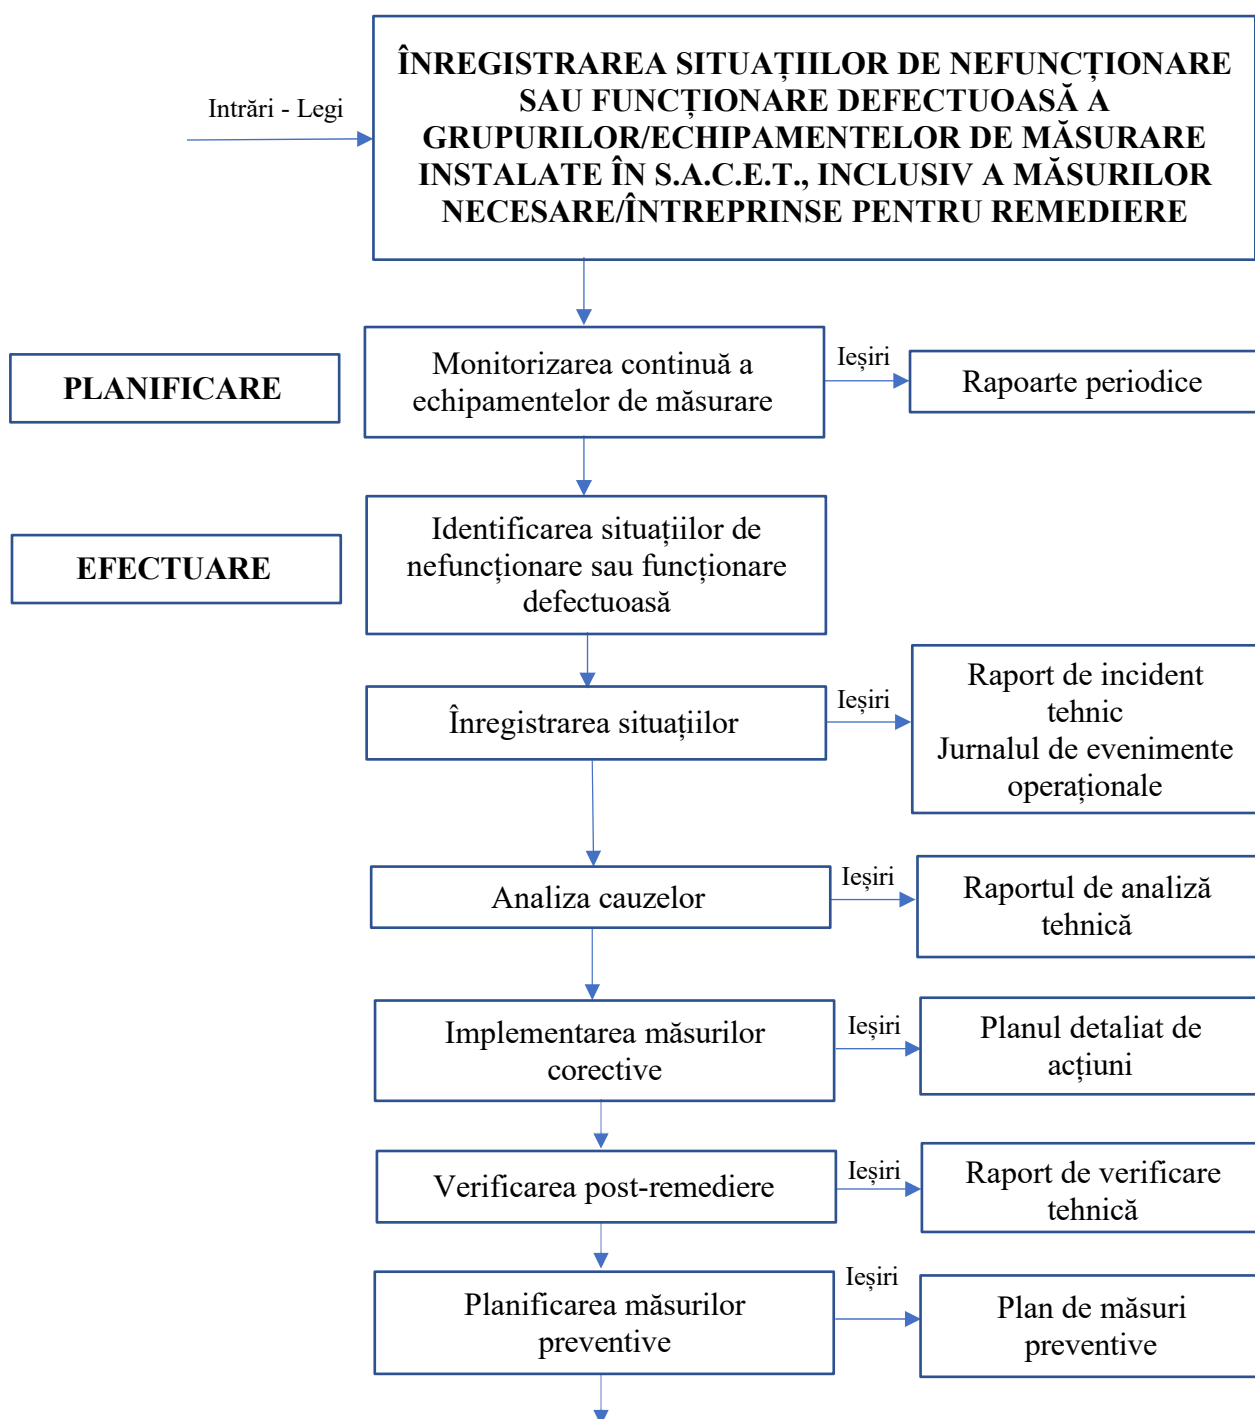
Intrări - Legi

ÎNREGISTRAREA SITUAȚIILOR DE NEFUNCȚIONARE SAU FUNCȚIONARE DEFECTUOASĂ A GRUPURILOR/ECHIPAMENTELOR DE MĂSURARE INSTALATE ÎN S.A.C.E.T., INCLUSIV A MĂSURILOR NECESARE/ÎNTREPRINSE PENTRU REMEDIERE

PLANIFICARE

Monitorizarea continuă a echipamentelor de măsurare

Ieșiri

Rapoarte periodice

EFECTUARE

Identificarea situațiilor de nefuncționare sau funcționare defectuoasă

Înregistrarea situațiilor

Ieșiri

Raport de incident tehnic
Jurnalul de evenimente operaționale

Analiza cauzelor

Ieșiri

Raportul de analiză tehnică

Implementarea măsurilor corective

Ieșiri

Planul detaliat de acțiuni

Verificarea post-remediere

Ieșiri

Raport de verificare tehnică

Planificarea măsurilor preventive

Ieșiri

Plan de măsuri preventive